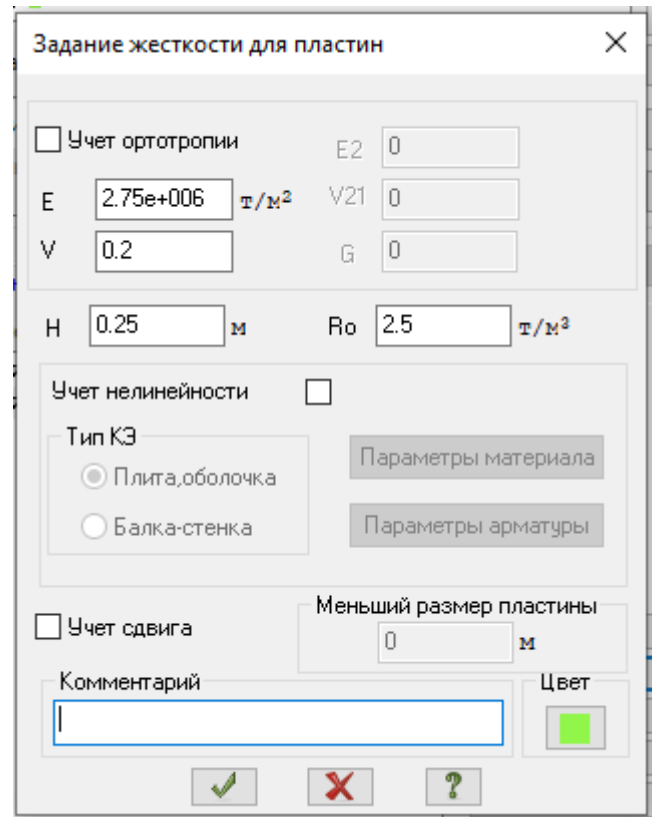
Задание жесткости для пластин ×

Учет ортотропии

E2 0

E 2.75e+006 т/м²

V21 0

V 0.2

G 0

H 0.25 м

Ro 2.5 т/м³

Учет нелинейности

Тип КЭ

Плита,оболочка

Балка-стенка

Параметры материала

Параметры арматуры

Учет сдвига

Меньший размер пластины

0 м

Комментарий

Цвет

?